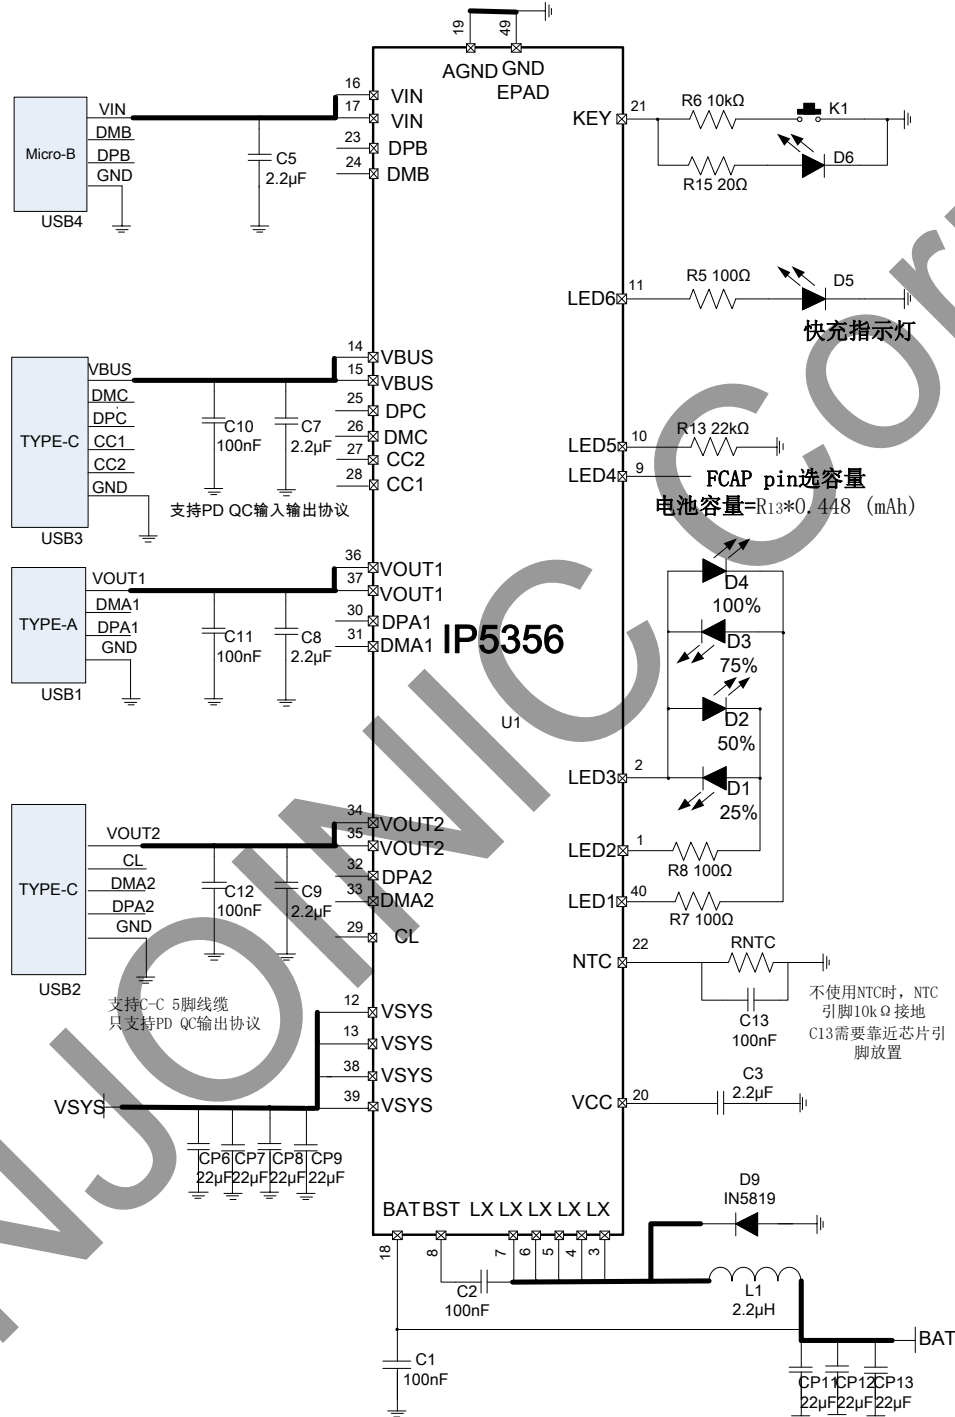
19 49
AGND GND
EPAD

Micro-B
VIN
DMB
DPB
GND
USB4

16 VIN
17 VIN
23 DPB
24 DMB

C5
2.2μF

KEY 21
R6 10kΩ
K1
D6
R15 20Ω

LED6 11
R5 100Ω
D5
快充指示灯

TYPE-C
VBUS
DMC
DPC
CC1
CC2
GND
USB3

14 VBUS
15 VBUS
25 DPC
26 DMC
27 CC2
28 CC1

C10
100nF
C7
2.2μF
支持PD QC输入输出协议

LED5 10
R13 22kΩ
LED4 9
FCAP pin选容量
电池容量=R13*0.448 (mAh)

TYPE-A
VOUT1
DMA1
DPA1
GND
USB1

36 VOUT1
37 VOUT1
30 DPA1
31 DMA1

C11
100nF
C8
2.2μF

IP5356
U1

D4
100%
D3
75%
D2
50%
D1
25%

LED3 2
LED2 1
R8 100Ω
LED1 40
R7 100Ω

TYPE-C
VOUT2
CL
DMA2
DPA2
GND
USB2

34 VOUT2
35 VOUT2
32 DPA2
33 DMA2
29 CL

C12
100nF
C9
2.2μF

支持C-C 5脚线缆
只支持PD QC输出协议

NTC 22
RNTC
C13
100nF
不使用NTC时，NTC引脚10kΩ接地
C13需要靠近芯片引脚放置

12 VSYS
13 VSYS
38 VSYS
39 VSYS
VSYS

CP6 CP7 CP8 CP9
22μF 22μF 22μF 22μF

VCC 20
C3
2.2μF

BAT BST LX LX LX LX LX
18 8 7 6 5 4 3

D9
IN5819

C2
100nF
L1
2.2μH

BAT

C1
100nF

CP11 CP12 CP13
22μF 22μF 22μF

INJONIC Co